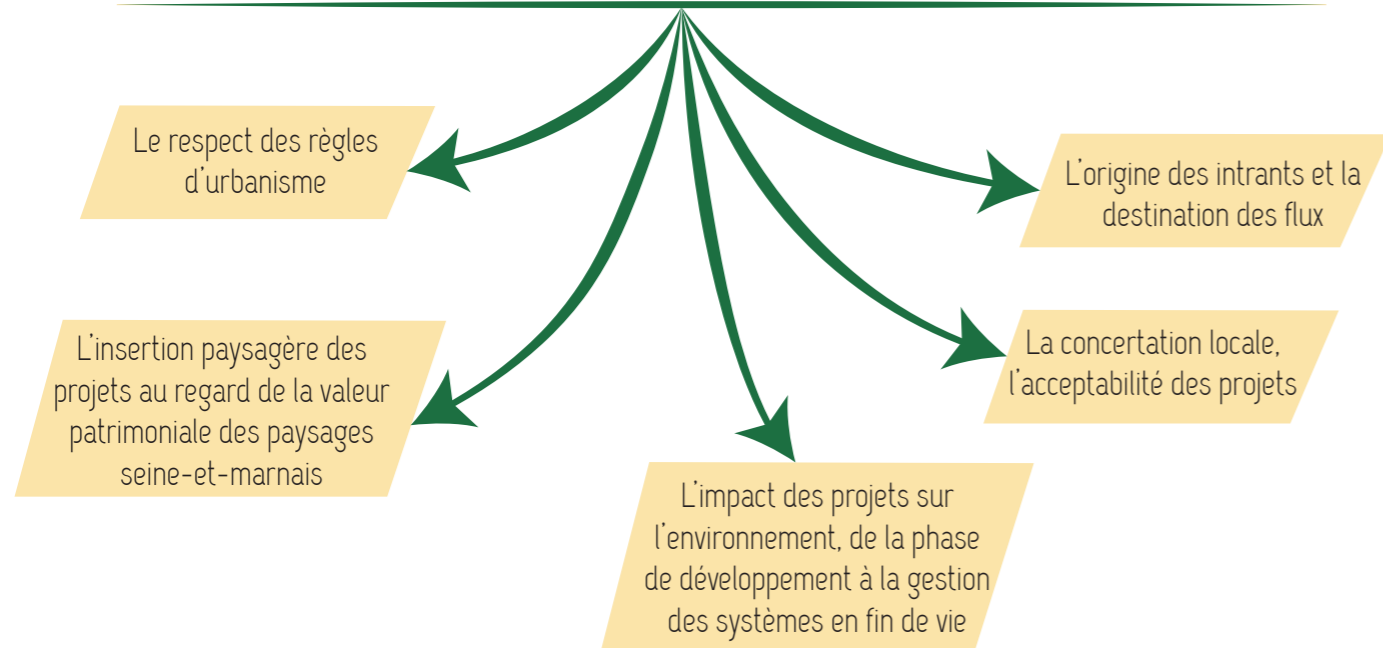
Le respect des règles d'urbanisme

L'origine des intrants et la destination des flux

L'insertion paysagère des projets au regard de la valeur patrimoniale des paysages seine-et-marnais

La concertation locale, l'acceptabilité des projets

L'impact des projets sur l'environnement, de la phase de développement à la gestion des systèmes en fin de vie